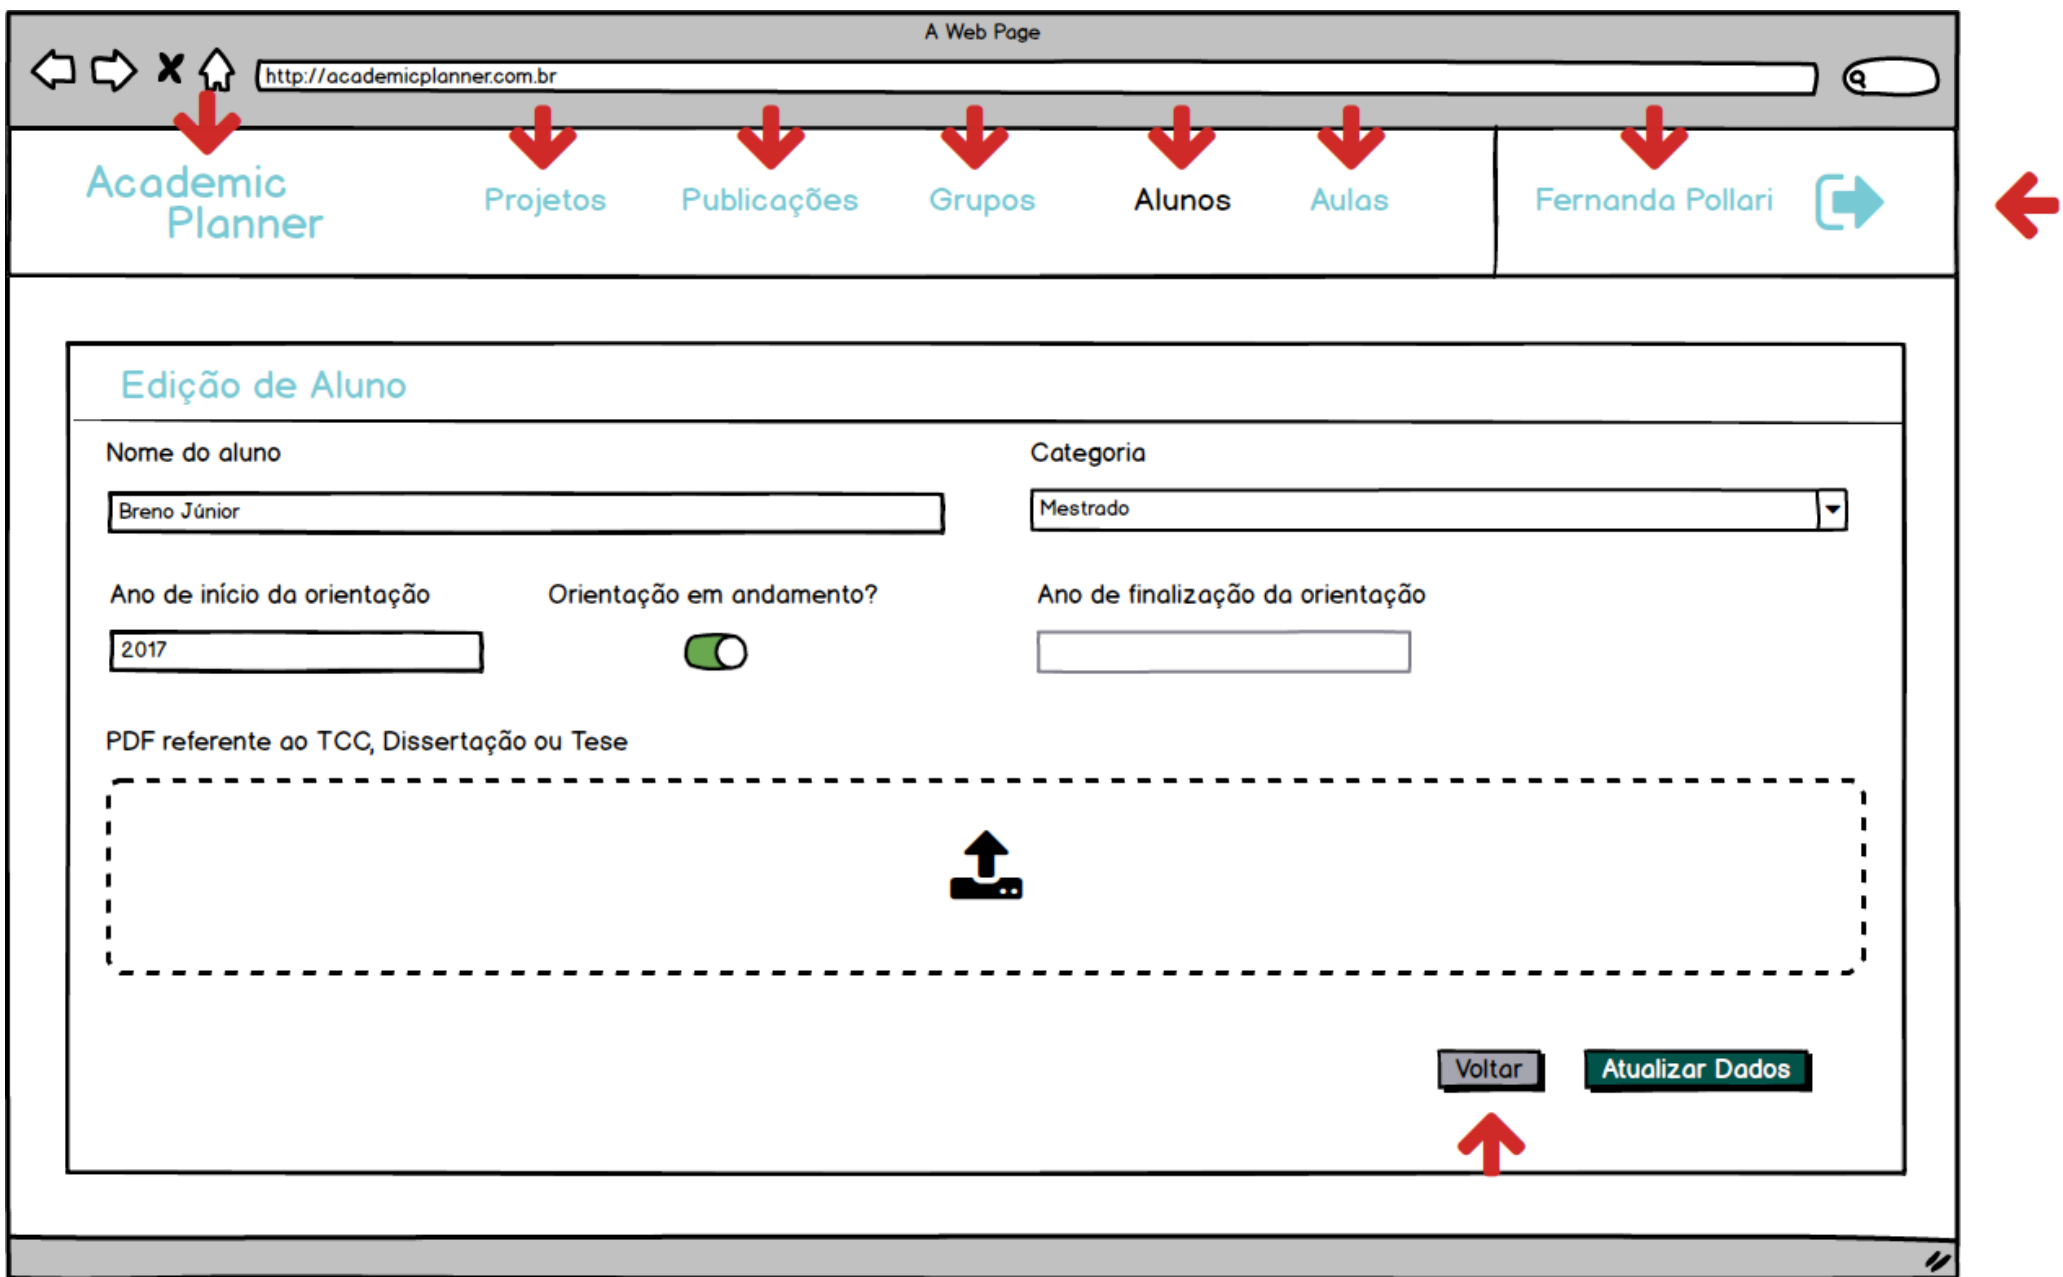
A Web Page

http://academicplanner.com.br

Academic Planner

Projetos Publicações Grupos Alunos Aulas

Fernanda Pollari

Edição de Aluno

Nome do aluno

Breno Júnior

Categoria

Mestrado

Ano de início da orientação

2017

Orientação em andamento?

Ano de finalização da orientação

PDF referente ao TCC, Dissertação ou Tese

Voltar

Atualizar Dados